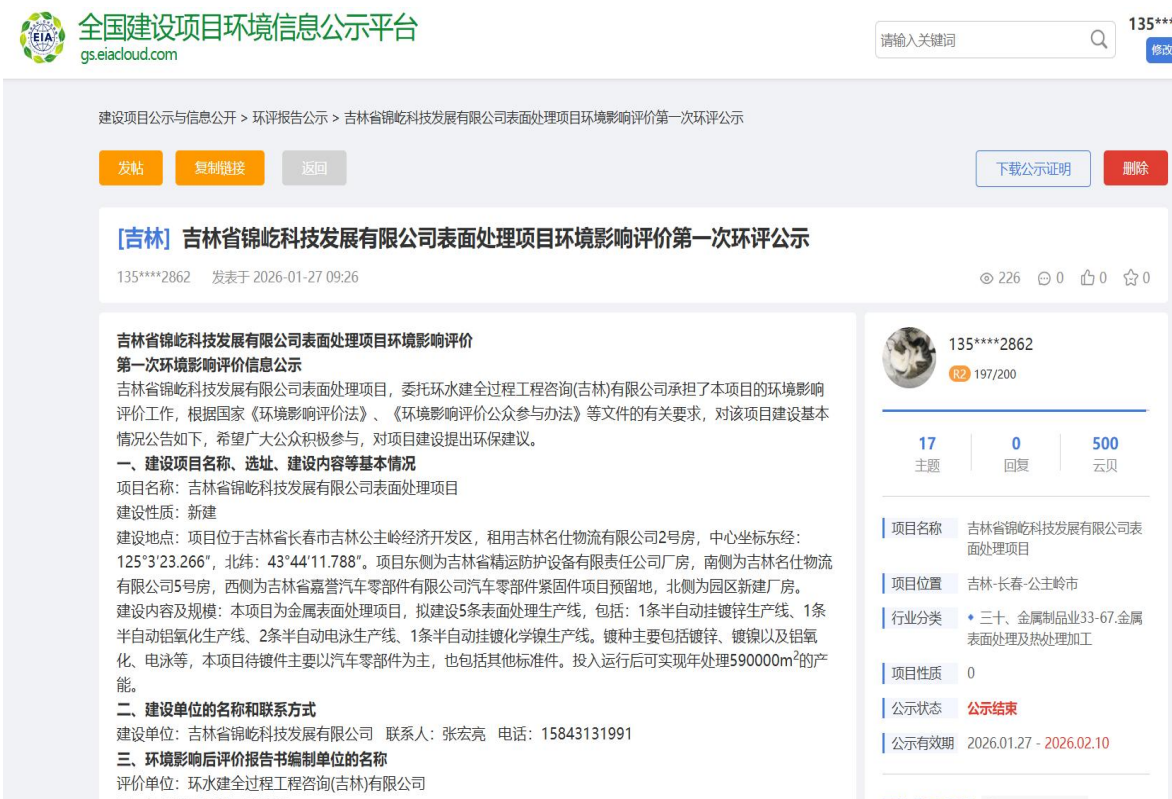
EIA 全国建设项目环境信息公示平台
gs.eiacloud.com

请输入关键词

135***
修改

建设项目公示与信息公开 > 环评报告公示 > 吉林省锦屹科技发展有限公司表面处理项目环境影响评价第一次环评公示

发帖 复制链接 返回 下载公示证明 删除

[吉林] 吉林省锦屹科技发展有限公司表面处理项目环境影响评价第一次环评公示

135****2862 发表于 2026-01-27 09:26

226 0 0 0

吉林省锦屹科技发展有限公司表面处理项目环境影响评价
第一次环境影响评价信息公示

吉林省锦屹科技发展有限公司表面处理项目，委托环水建全过程工程咨询(吉林)有限公司承担了本项目的环境影响评价工作，根据国家《环境影响评价法》、《环境影响评价公众参与办法》等文件的有关要求，对该项目建设基本情况公告如下，希望广大公众积极参与，对项目建设提出环保建议。

一、建设项目名称、选址、建设内容等基本情况

项目名称：吉林省锦屹科技发展有限公司表面处理项目

建设性质：新建

建设地点：项目位于吉林省长春市吉林公主岭经济开发区，租用吉林名仕物流有限公司2号房，中心坐标东经：125°3′23.266″，北纬：43°44′11.788″。项目东侧为吉林省精运防护设备有限责任公司厂房，南侧为吉林名仕物流有限公司5号房，西侧为吉林省嘉誉汽车零部件有限公司汽车零部件紧固件项目预留地，北侧为园区新建厂房。

建设内容及规模：本项目为金属表面处理项目，拟建设5条表面处理生产线，包括：1条半自动挂镀锌生产线、1条半自动铝氧化生产线、2条半自动电泳生产线、1条半自动挂镀化学镍生产线。镀种主要包括镀锌、镀镍以及铝氧化、电泳等，本项目待镀件主要以汽车零部件为主，也包括其他标准件。投入运行后可实现年处理590000m$^2$的产能。

二、建设单位的名称和联系方式

建设单位：吉林省锦屹科技发展有限公司 联系人：张宏亮 电话：15843131991

三、环境影响后评价报告书编制单位的名称

评价单位：环水建全过程工程咨询(吉林)有限公司

135****2862
R2 197/200

17 主题
0 回复
500 云贝

项目名称 吉林省锦屹科技发展有限公司表面处理项目
项目位置 吉林-长春-公主岭市
行业分类 • 三十、金属制品业33-67.金属表面处理及热处理加工
项目性质 0
公示状态 公示结束
公示有效期 2026.01.27 - 2026.02.10